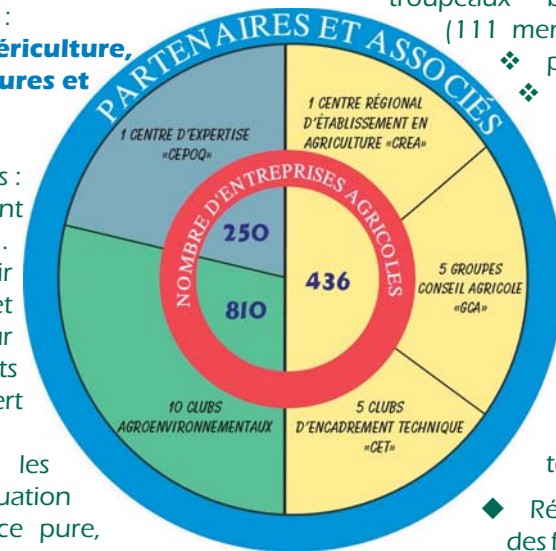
:
ériculture,
ures et

s :
nt
.
ir
et
ur
ts
ert

les
uation
ce pure,

troupeaux
(111 mem
❖ p
❖

PARTENAIRES ET ASSOCIÉS

1 CENTRE D'EXPERTISE «CEPOQ»

1 CENTRE RÉGIONAL D'ÉTABLISSEMENT EN AGRICULTURE «CREA»

NOMBRE D'ENTREPRISES AGRICOLES

250

810

436

5 GROUPES CONSEIL AGRICOLE «GCA»

10 CLUBS AGROENVIRONNEMENTAUX

5 CLUBS D'ENCADREMENT TECHNIQUE «CET»

te

◆ Ré
des f